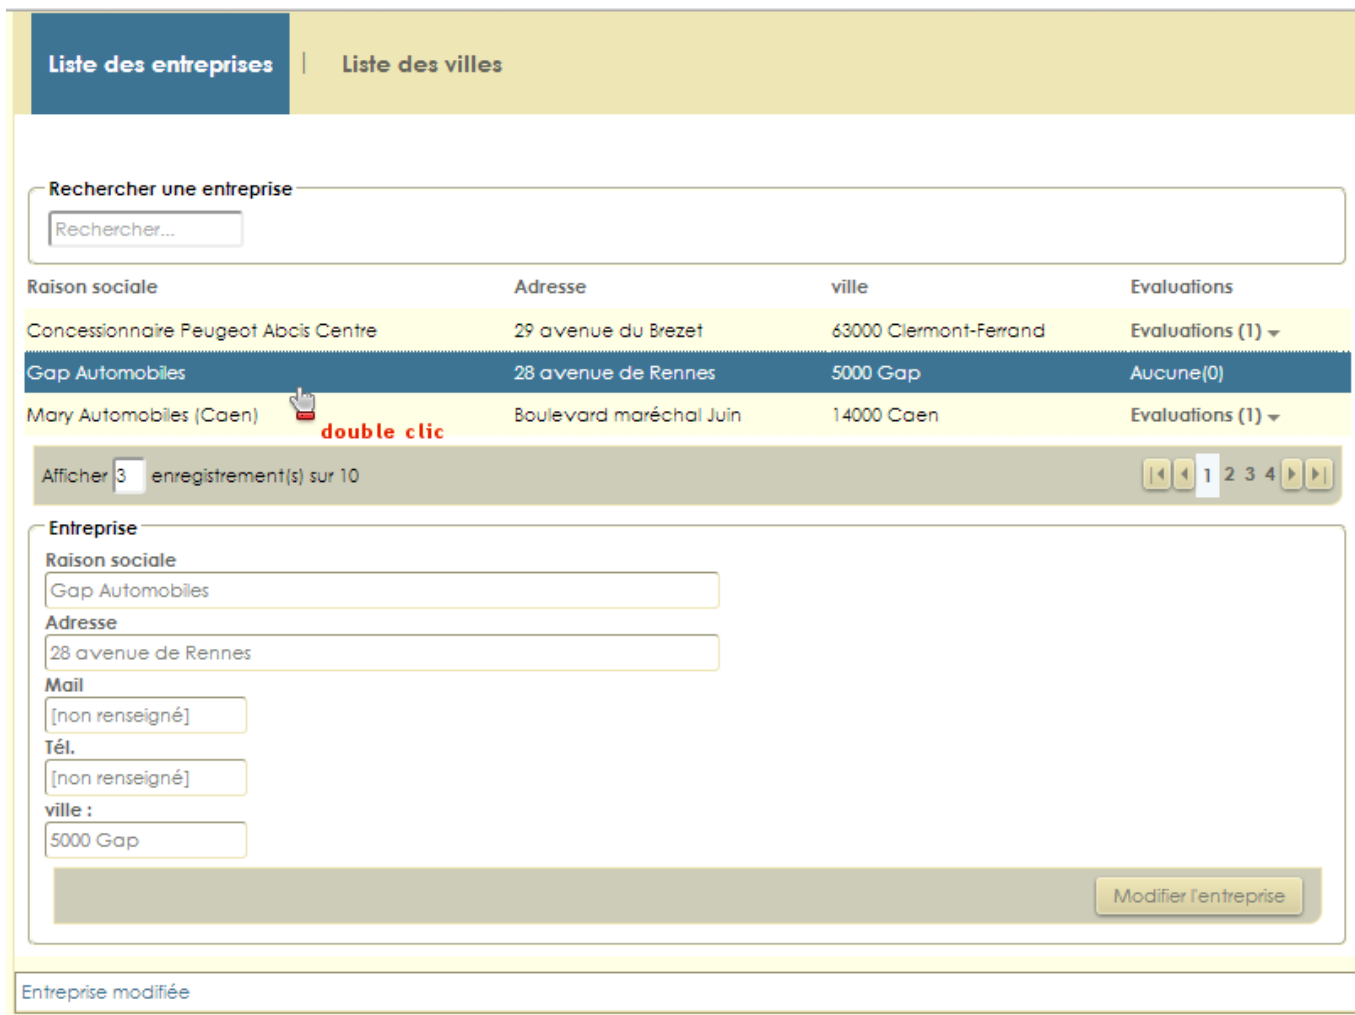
Liste des entreprises | Liste des villes

Rechercher une entreprise

Rechercher...

| Raison sociale | Adresse | ville | Evaluations |
|---|---|---|---|
| Concessionnaire Peugeot Abcis Centre | 29 avenue du Brezet | 63000 Clermont-Ferrand | Evaluations (1) |
| Gap Automobiles | 28 avenue de Rennes | 5000 Gap | Aucune(0) |
| Mary Automobiles (Caen) | Boulevard maréchal Juin | 14000 Caen | Evaluations (1) |

double clic

Afficher 3 enregistrement(s) sur 10

1 2 3 4

Entreprise

Raison sociale

Gap Automobiles

Adresse

28 avenue de Rennes

Mail

[non renseigné]

Tél.

[non renseigné]

ville :

5000 Gap

Modifier l'entreprise

Entreprise modifiée